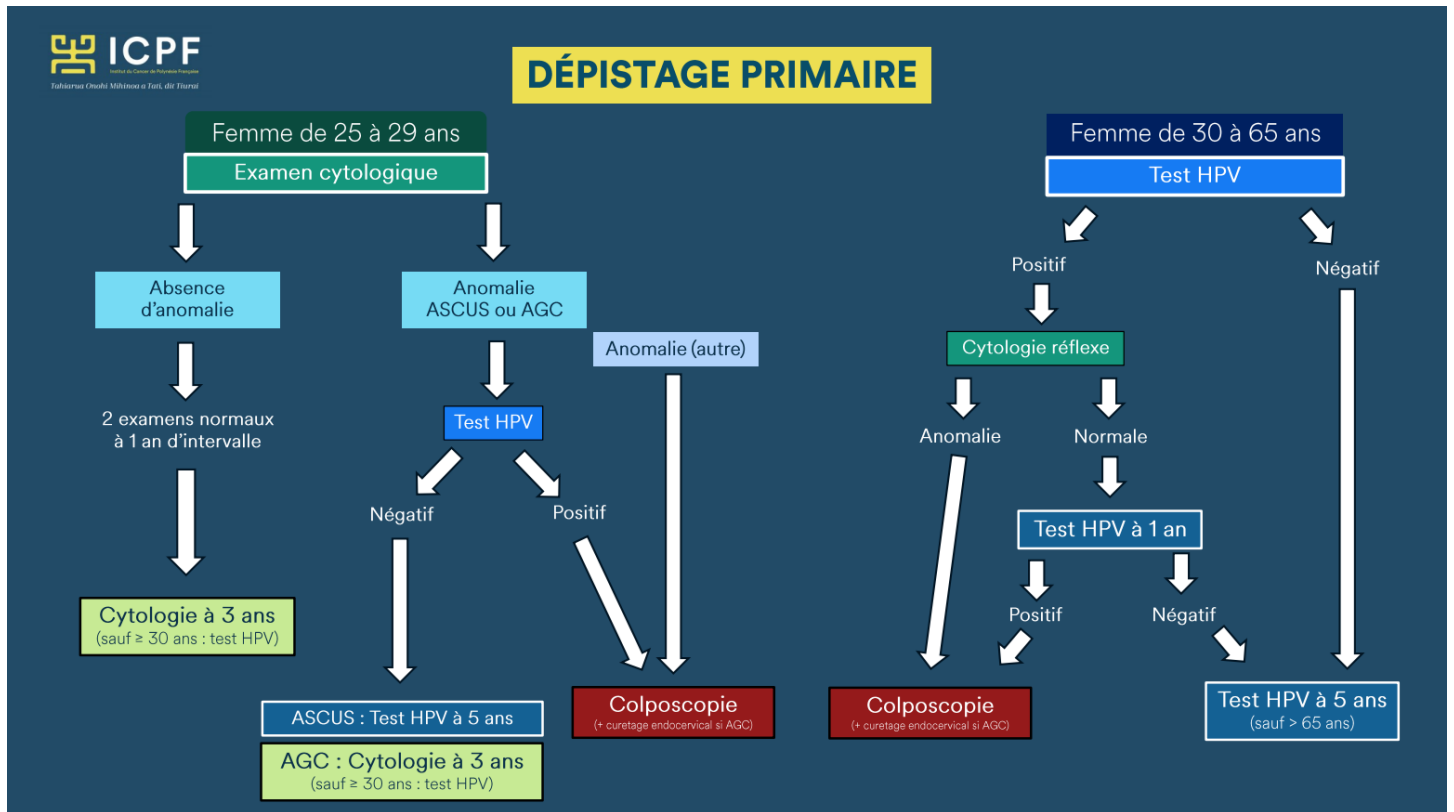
ICPF
Institut du Cancer de Polynésie Française
Tahiarua Onohi Mihinoa a Tati, dit Tiurai

DÉPISTAGE PRIMAIRE

Femme de 25 à 29 ans
Examen cytologique

Absence d'anomalie

2 examens normaux à 1 an d'intervalle

Cytologie à 3 ans
(sauf ≥ 30 ans : test HPV)

Anomalie ASCUS ou AGC

Test HPV

Négatif

Positif

ASCUS : Test HPV à 5 ans

AGC : Cytologie à 3 ans
(sauf ≥ 30 ans : test HPV)

Anomalie (autre)

Colposcopie
(+ curetage endocervical si AGC)

Femme de 30 à 65 ans
Test HPV

Positif

Négatif

Cytologie réflexe

Anomalie

Normale

Test HPV à 1 an

Positif

Négatif

Colposcopie
(+ curetage endocervical si AGC)

Test HPV à 5 ans
(sauf > 65 ans)